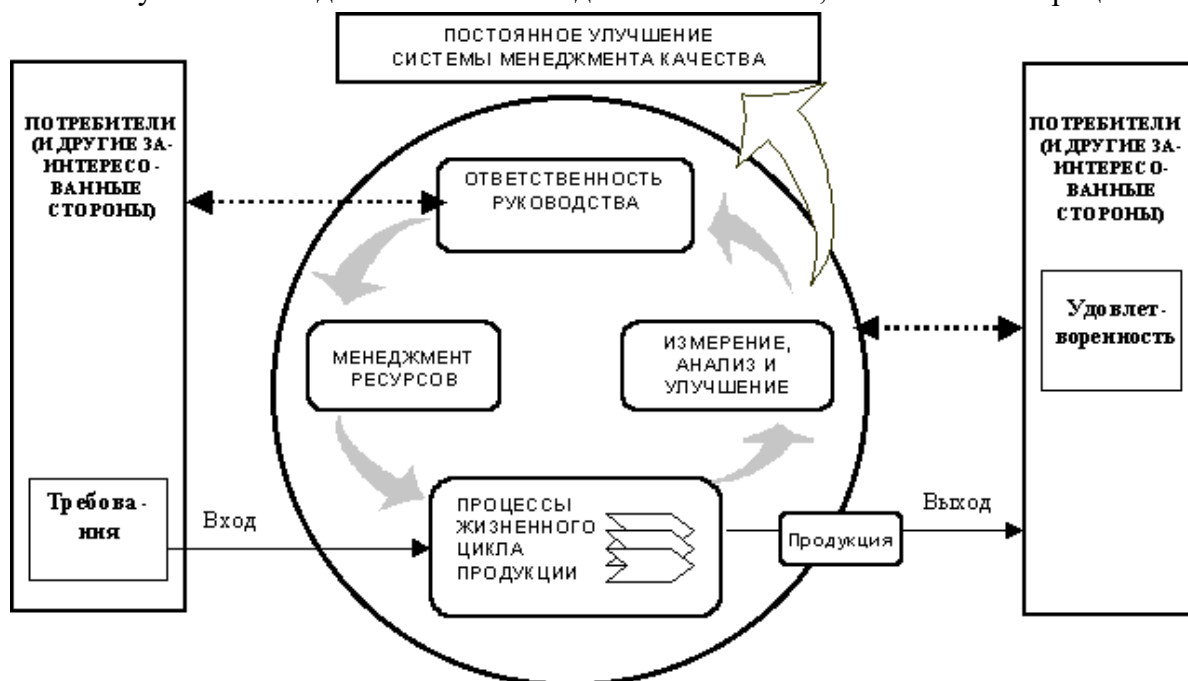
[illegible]

ПОСТОЯННОЕ УЛУЧШЕНИЕ СИСТЕМЫ МЕНЕДЖМЕНТА КАЧЕСТВА

ПОТРЕБИТЕЛИ (И ДРУГИЕ ЗАИНТЕРЕСОВАННЫЕ СТОРОНЫ)

Требования

Вход

ОТВЕТСТВЕННОСТЬ РУКОВОДСТВА

МЕНЕДЖМЕНТ РЕСУРСОВ

ИЗМЕРЕНИЕ, АНАЛИЗ И УЛУЧШЕНИЕ

ПРОЦЕССЫ ЖИЗНЕННОГО ЦИКЛА ПРОДУКЦИИ

Продукция

Выход

ПОТРЕБИТЕЛИ (И ДРУГИЕ ЗАИНТЕРЕСОВАННЫЕ СТОРОНЫ)

Удовлетворенность